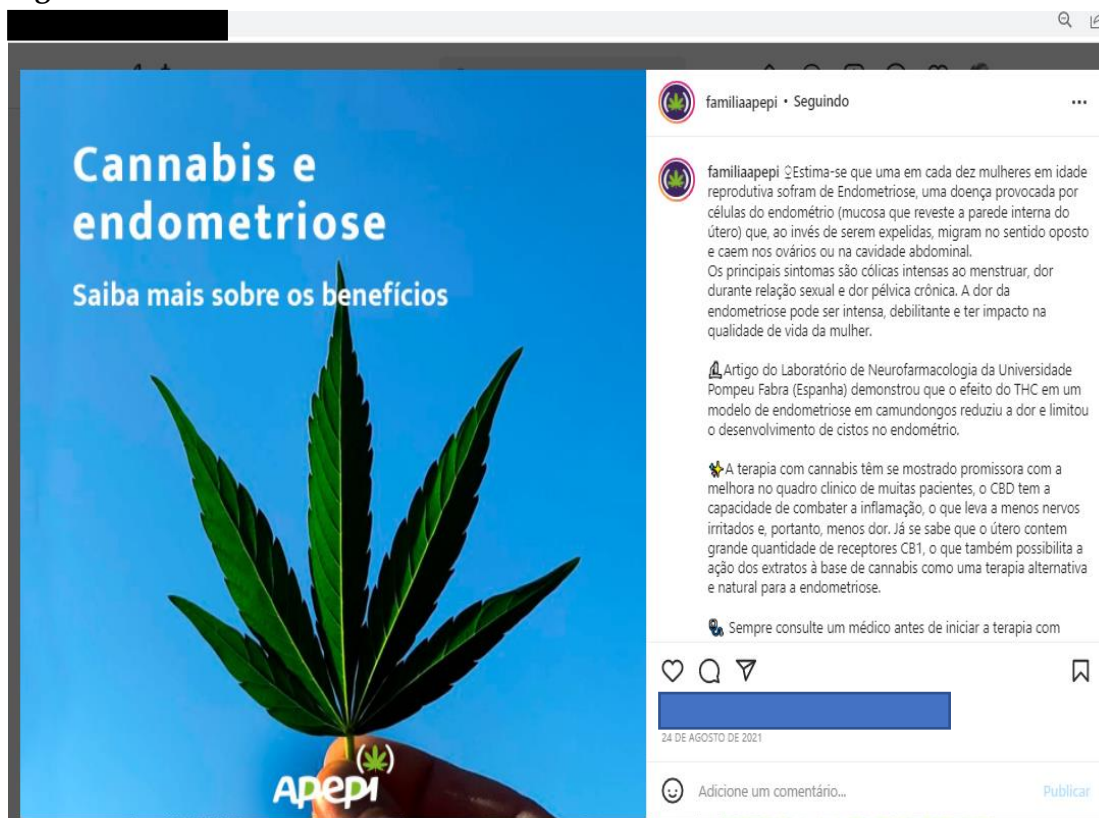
Cannabis e endometriose

Saiba mais sobre os benefícios

APEPI

familiaapepi • Seguindo

familiaapepi ♀Estima-se que uma em cada dez mulheres em idade reprodutiva sofram de Endometriose, uma doença provocada por células do endométrio (mucosa que reveste a parede interna do útero) que, ao invés de serem expelidas, migram no sentido oposto e caem nos ovários ou na cavidade abdominal.
Os principais sintomas são cólicas intensas ao menstruar, dor durante relação sexual e dor pélvica crônica. A dor da endometriose pode ser intensa, debilitante e ter impacto na qualidade de vida da mulher.

🔬Artigo do Laboratório de Neurofarmacologia da Universidade Pompeu Fabra (Espanha) demonstrou que o efeito do THC em um modelo de endometriose em camundongos reduziu a dor e limitou o desenvolvimento de cistos no endométrio.

✨A terapia com cannabis têm se mostrado promissora com a melhora no quadro clinico de muitas pacientes, o CBD tem a capacidade de combater a inflamação, o que leva a menos nervos irritados e, portanto, menos dor. Já se sabe que o útero contem grande quantidade de receptores CB1, o que também possibilita a ação dos extratos à base de cannabis como uma terapia alternativa e natural para a endometriose.

💊 Sempre consulte um médico antes de iniciar a terapia com

24 DE AGOSTO DE 2021

Adicione um comentário...

Publicar